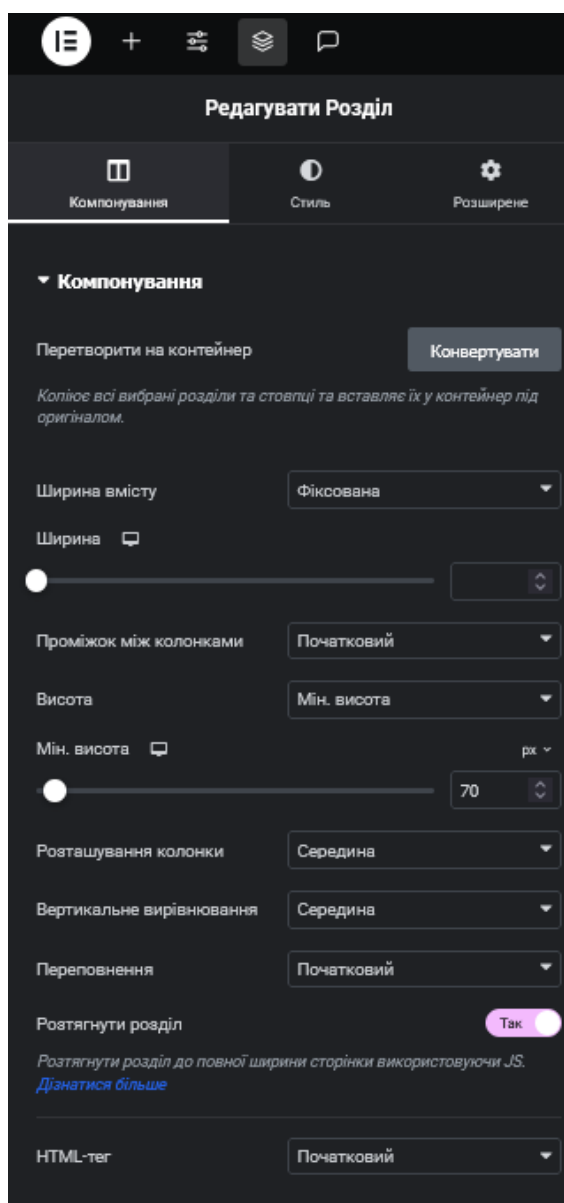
Редагувати Розділ

Компонування

Стиль

Розширене

Компонування

Перетворити на контейнер

Конвертувати

Копіює всі вибрані розділи та стовпці та вставляє їх у контейнер під оригіналом.

Ширина вмісту

Фіксована

Ширина

Проміжок між колонками

Початковий

Висота

Мін. висота

Мін. висота

px

70

Розташування колонки

Середина

Вертикальне вирівнювання

Середина

Переповнення

Початковий

Розтягнути розділ

Так

Розтягнути розділ до повної ширини сторінки використовуючи JS. Дізнатися більше

HTML-тег

Початковий